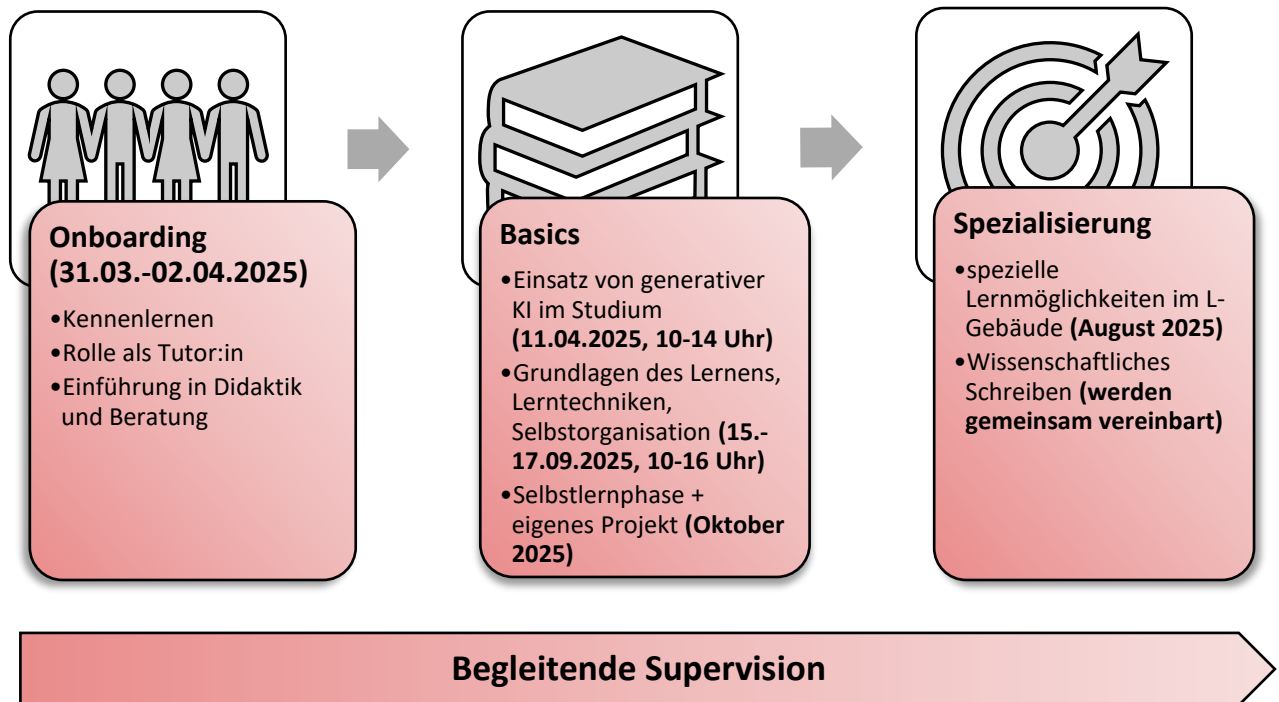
**Onboarding (31.03.-02.04.2025)**

- Kennenlernen
- Rolle als Tutor:in
- Einführung in Didaktik und Beratung

**Basics**

- Einsatz von generativer KI im Studium **(11.04.2025, 10-14 Uhr)**
- Grundlagen des Lernens, Lerntechniken, Selbstorganisation **(15.-17.09.2025, 10-16 Uhr)**
- Selbstlernphase + eigenes Projekt **(Oktober 2025)**

**Spezialisierung**

- spezielle Lernmöglichkeiten im L-Gebäude **(August 2025)**
- Wissenschaftliches Schreiben **(werden gemeinsam vereinbart)**

**Begleitende Supervision**